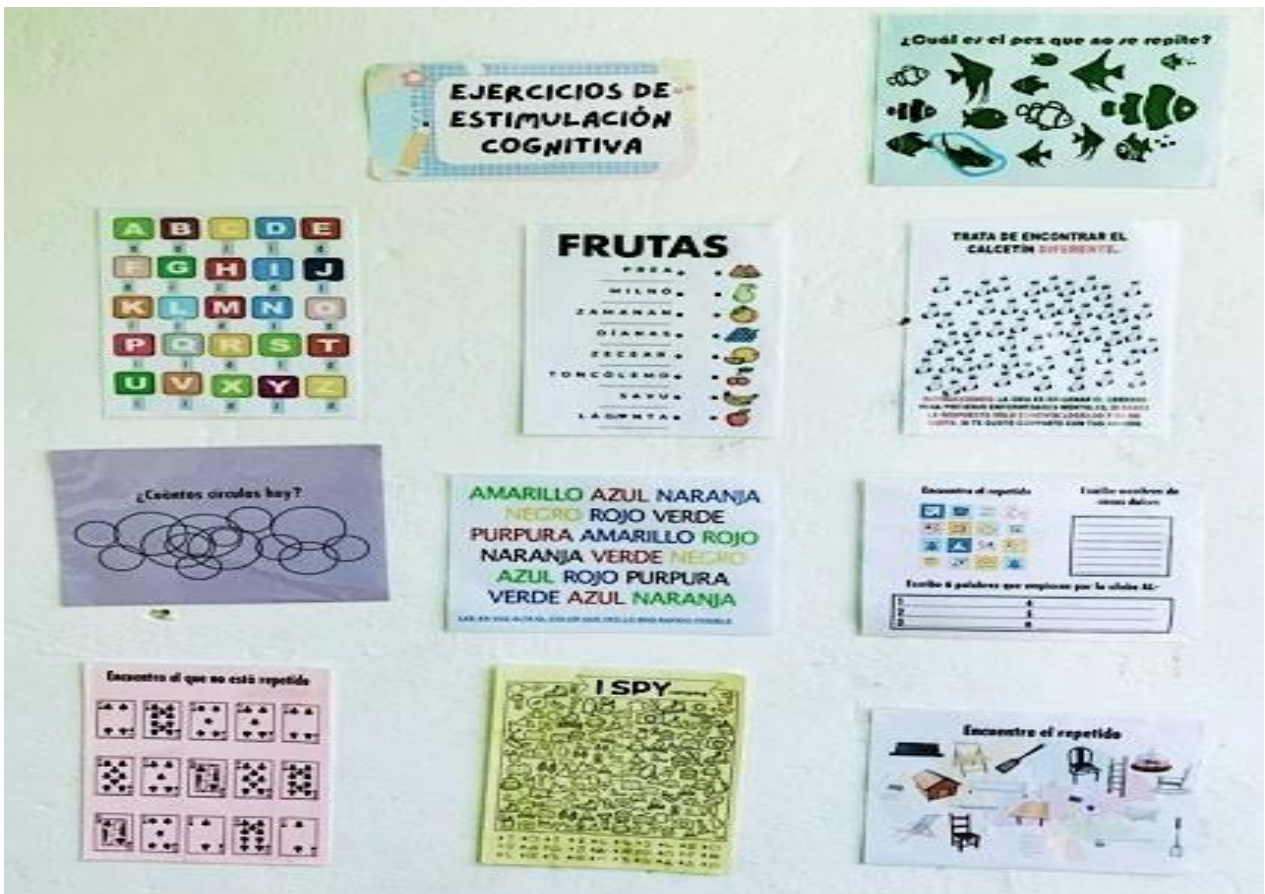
EJERCICIOS DE ESTIMULACIÓN COGNITIVA

¿Cuál es el pez que no se repite?

A B C D E
F G H I J
K L M N O
P Q R S T
U V X Y Z

FRUTAS
PREA
MILNO
ZAMANAN
DIANAS
ZECEAR
TONCOLEMO
SAVU
LAGNNTA

TRATA DE ENCONTRAR EL CALCETÍN DIFERENTE.

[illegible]

¿Cuántos círculos hay?

AMARILLO AZUL NARANJA
NEGRO ROJO VERDE
PURPURA AMARILLO ROJO
NARANJA VERDE NEGRO
AZUL ROJO PURPURA
VERDE AZUL NARANJA

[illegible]

Encuentra el repetido
Escribe nombres de cosas dulces
Escribe 6 palabras que empiecen por la sílaba AL-
1 4
2 5
3 6

Encuentra el que no está repetido

I SPY

Encuentra el repetido